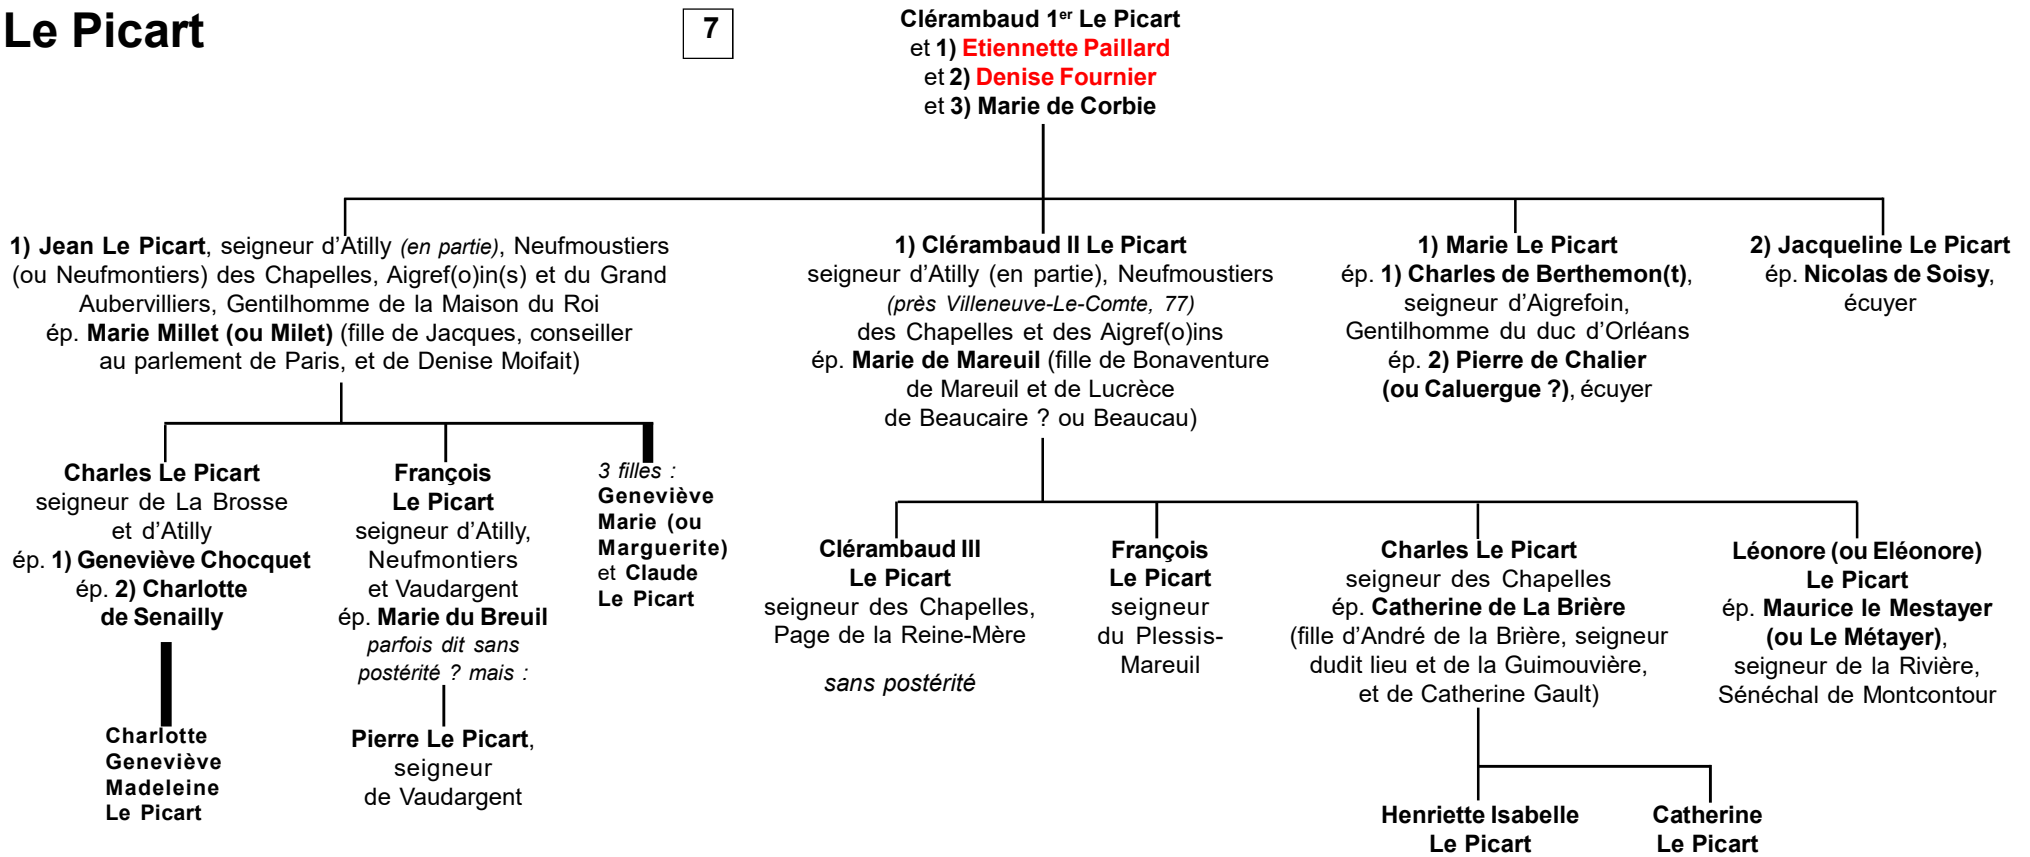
Le Picart

7

Clérambaud 1$^{er}$ Le Picart
et 1) Etiennette Paillard
et 2) Denise Fournier
et 3) Marie de Corbie

1) Jean Le Picart, seigneur d'Atilly (en partie), Neufmoustiers (ou Neufmontiers) des Chapelles, Aigref(o)in(s) et du Grand Aubervilliers, Gentilhomme de la Maison du Roi ép. Marie Millet (ou Milet) (fille de Jacques, conseiller au parlement de Paris, et de Denise Moifait)

1) Clérambaud II Le Picart seigneur d'Atilly (en partie), Neufmoustiers (près Villeneuve-Le-Comte, 77) des Chapelles et des Aigref(o)ins ép. Marie de Mareuil (fille de Bonaventure de Mareuil et de Lucrèce de Beaucaire ? ou Beaucau)

1) Marie Le Picart ép. 1) Charles de Berthemon(t), seigneur d'Aigrefoin, Gentilhomme du duc d'Orléans ép. 2) Pierre de Chalier (ou Caluergue ?), écuyer

2) Jacqueline Le Picart ép. Nicolas de Soisy, écuyer

Charles Le Picart seigneur de La Brosse et d'Atilly ép. 1) Geneviève Chocquet ép. 2) Charlotte de Senailly

Charlotte Geneviève Madeleine Le Picart

François Le Picart seigneur d'Atilly, Neufmontiers et Vaudargent ép. Marie du Breuil parfois dit sans postérité ? mais :

Pierre Le Picart, seigneur de Vaudargent

3 filles : Geneviève Marie (ou Marguerite) et Claude Le Picart

Clérambaud III Le Picart seigneur des Chapelles, Page de la Reine-Mère

sans postérité

François Le Picart seigneur du Plessis-Mareuil

Charles Le Picart seigneur des Chapelles ép. Catherine de La Brière (fille d'André de la Brière, seigneur dudit lieu et de la Guimouvière, et de Catherine Gault)

Henriette Isabelle Le Picart

Catherine Le Picart

Léonore (ou Eléonore) Le Picart ép. Maurice le Mestayer (ou Le Métayer), seigneur de la Rivière, Sénéchal de Montcontour